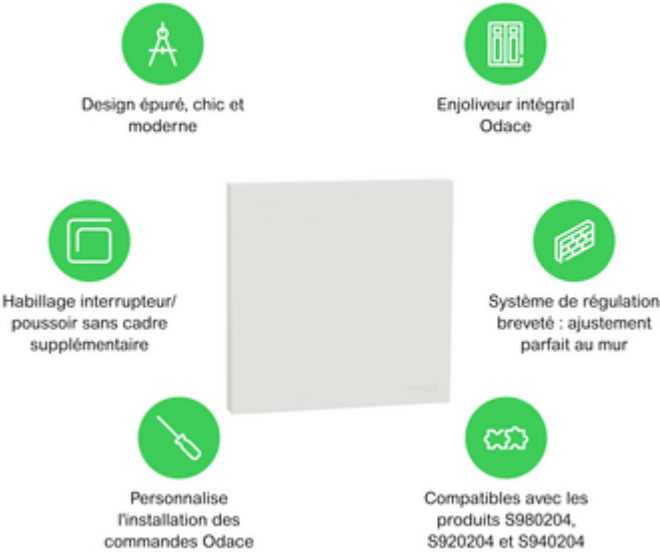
Design épuré, chic et moderne

Enjoliveur intégral Odace

Habillage interrupteur/ poussoir sans cadre supplémentaire

Système de régulation breveté : ajustement parfait au mur

Personnalise l'installation des commandes Odace

Compatibles avec les produits S980204, S920204 et S940204